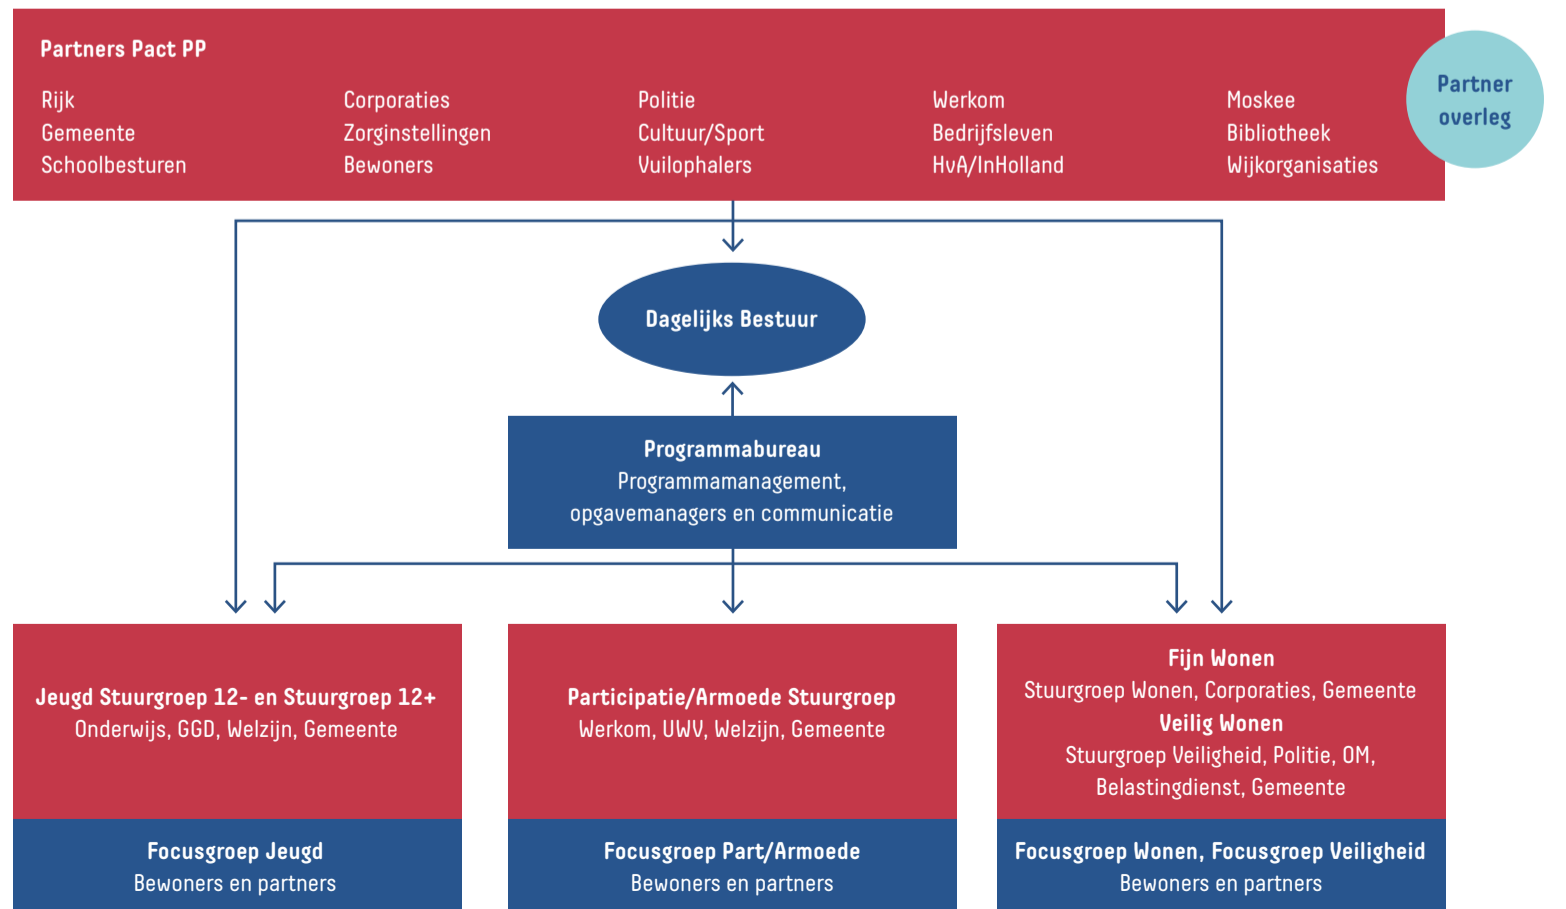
Partners Pact PP

Rijk
Gemeente
Schoolbesturen

Corporaties
Zorginstellingen
Bewoners

Politie
Cultuur/Sport
Vuilophalers

Werkom
Bedrijfsleven
HvA/InHolland

Moskee
Bibliotheek
Wijkorganisaties

Partner overleg

Dagelijks Bestuur

Programmabureau
Programmamanagement, opgavemanagers en communicatie

Jeugd Stuurgroep 12- en Stuurgroep 12+
Onderwijs, GGD, Welzijn, Gemeente

Focusgroep Jeugd
Bewoners en partners

Participatie/Armoede Stuurgroep
Werkom, UWV, Welzijn, Gemeente

Focusgroep Part/Armoede
Bewoners en partners

Fijn Wonen
Stuurgroep Wonen, Corporaties, Gemeente
Veilig Wonen
Stuurgroep Veiligheid, Politie, OM, Belastingdienst, Gemeente

Focusgroep Wonen, Focusgroep Veiligheid
Bewoners en partners